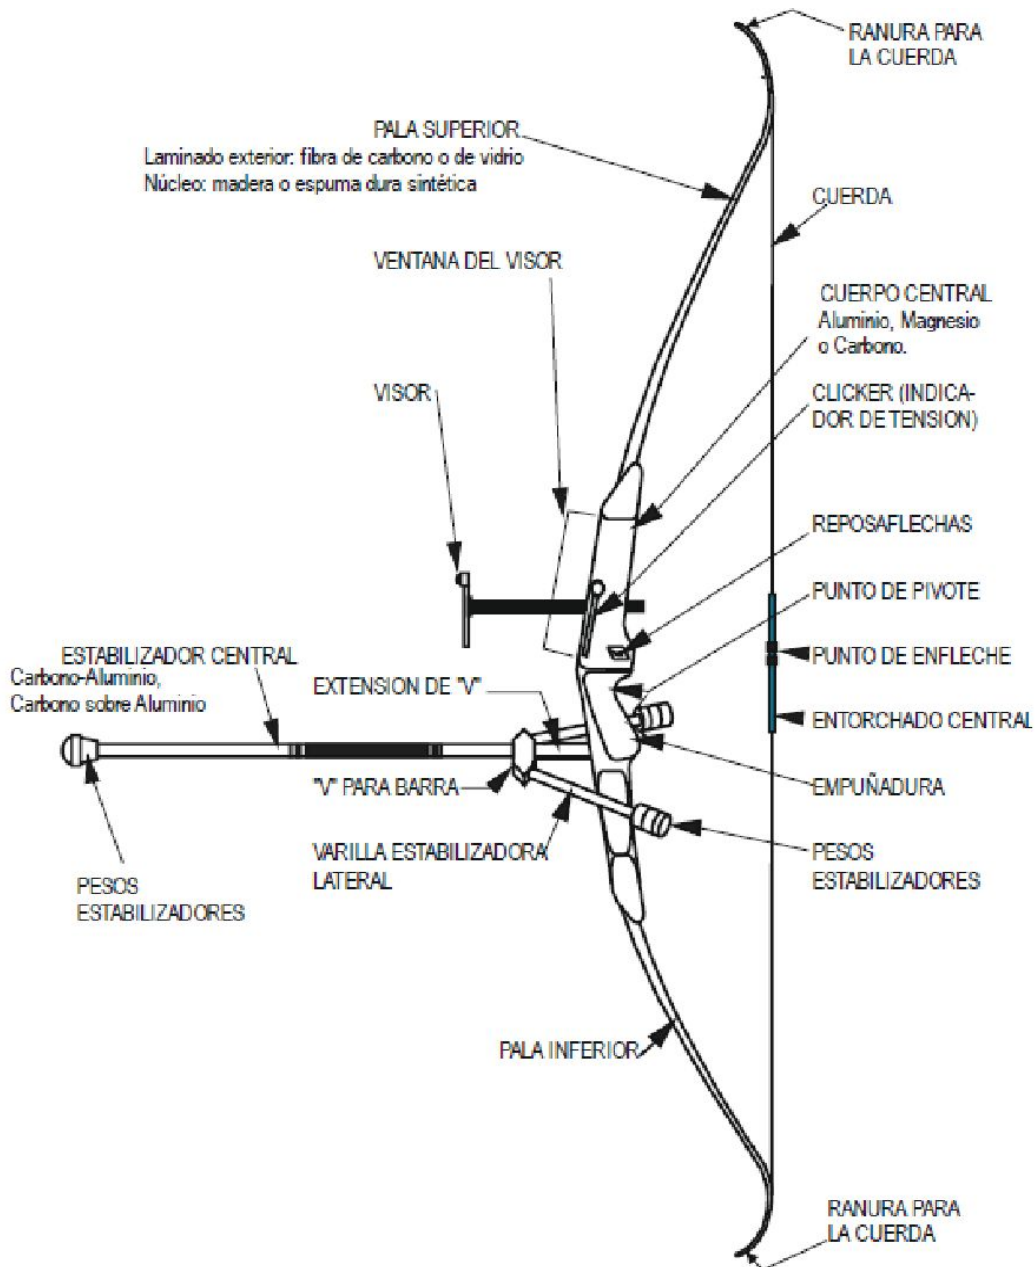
RANURA PARA LA CUERDA

PALA SUPERIOR
Laminado exterior: fibra de carbono o de vidrio
Núcleo: madera o espuma dura sintética

CUERDA

VENTANA DEL VISOR

CUERPO CENTRAL
Aluminio, Magnesio o Carbono.

VISOR

CLICKER (INDICADOR DE TENSION)

REPOSAFLECHAS

PUNTO DE PIVOTE

ESTABILIZADOR CENTRAL
Carbono-Aluminio,
Carbono sobre Aluminio

PUNTO DE ENFLECHE

EXTENSION DE "V"

ENTORCHADO CENTRAL

EMPUÑADURA

"V" PARA BARRA

VARILLA ESTABILIZADORA LATERAL

PESOS ESTABILIZADORES

PESOS ESTABILIZADORES

PALA INFERIOR

RANURA PARA LA CUERDA